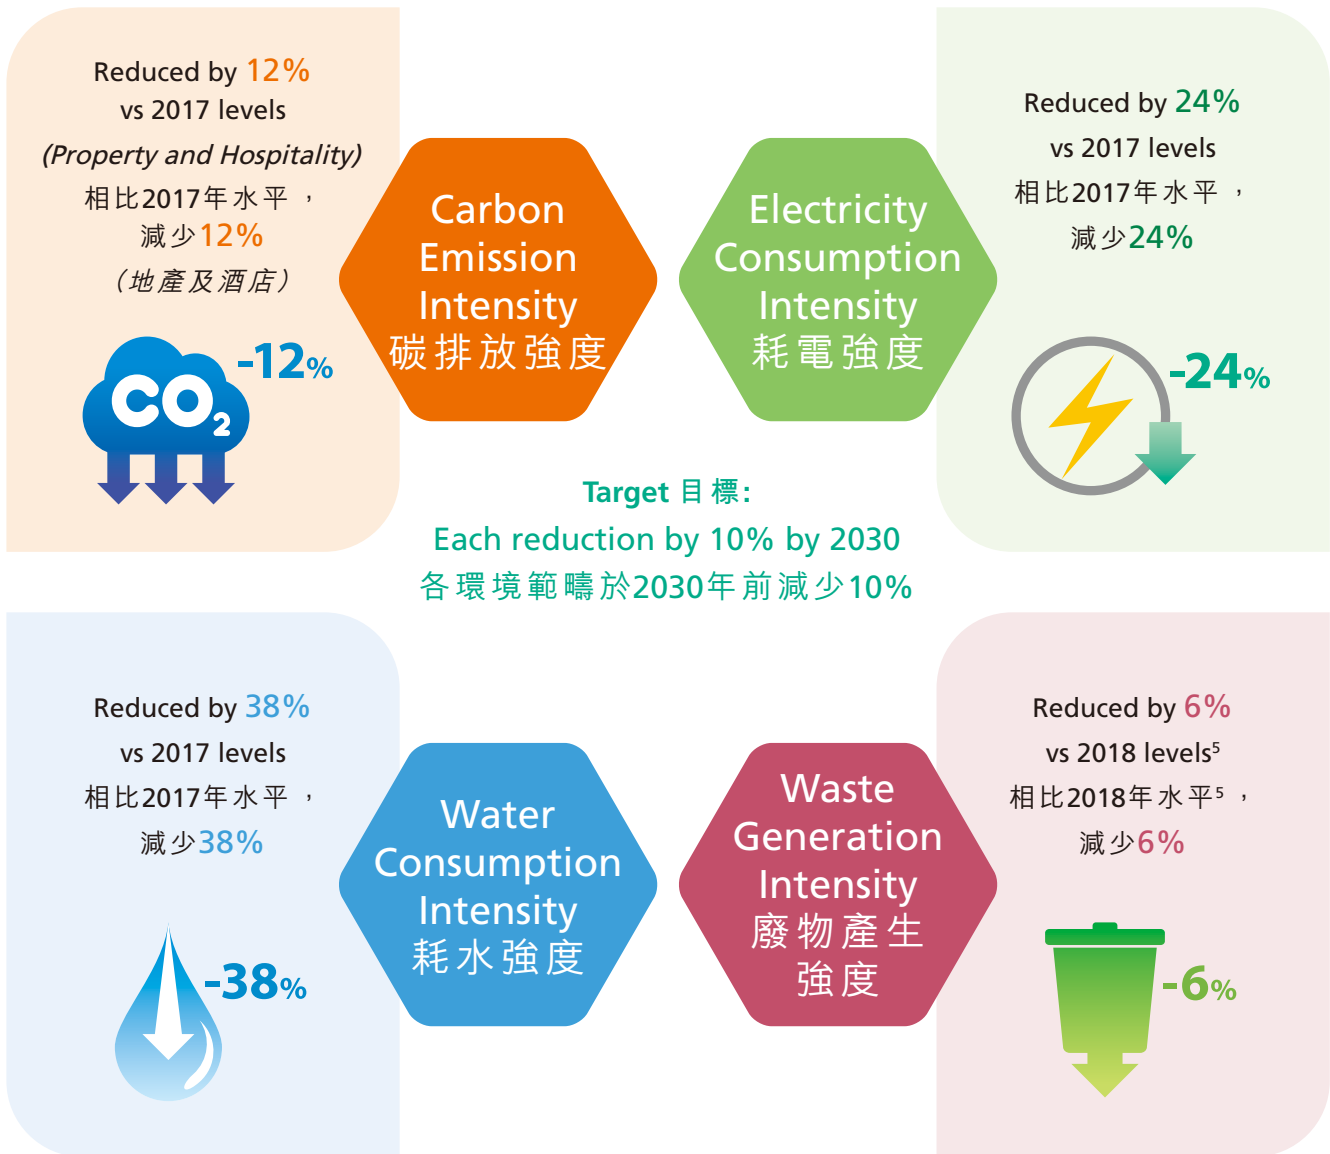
Reduced by 12%
vs 2017 levels
(Property and Hospitality)
相比2017年水平，
減少12%
（地產及酒店）

$CO_2$ -12%

Carbon Emission Intensity
碳排放強度

Electricity Consumption Intensity
耗電強度

Reduced by 24%
vs 2017 levels
相比2017年水平，
減少24%

-24%

Target 目標：
Each reduction by 10% by 2030
各環境範疇於2030年前減少10%

Reduced by 38%
vs 2017 levels
相比2017年水平，
減少38%

-38%

Water Consumption Intensity
耗水強度

Waste Generation Intensity
廢物產生強度

Reduced by 6%
vs 2018 levels$^5$
相比2018年水平$^5$，
減少6%

-6%